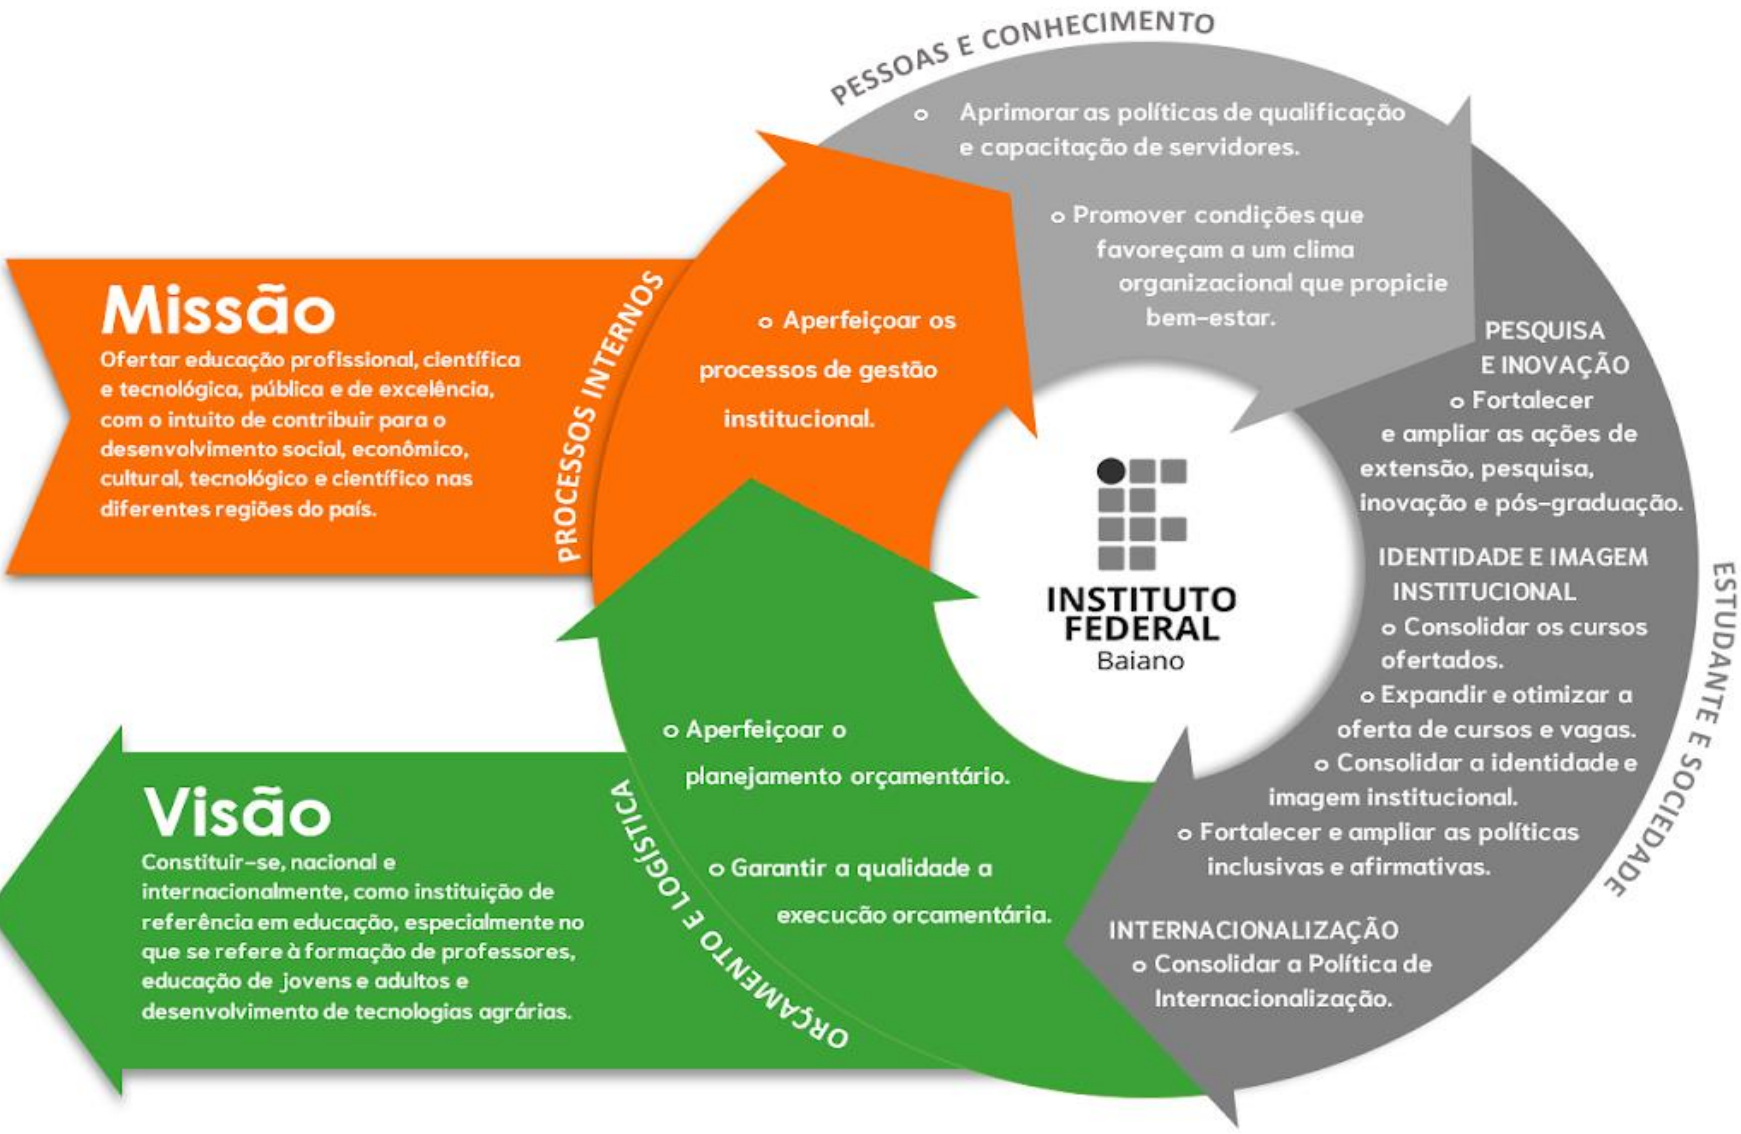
Missão

Ofertar educação profissional, científica e tecnológica, pública e de excelência, com o intuito de contribuir para o desenvolvimento social, econômico, cultural, tecnológico e científico nas diferentes regiões do país.

PROCESSOS INTERNOS

o Aperfeiçoar os processos de gestão institucional.

PESSOAS E CONHECIMENTO

o Aprimorar as políticas de qualificação e capacitação de servidores.

o Promover condições que favoreçam a um clima organizacional que propicie bem-estar.

PESQUISA E INOVAÇÃO

o Fortalecer e ampliar as ações de extensão, pesquisa, inovação e pós-graduação.

IDENTIDADE E IMAGEM INSTITUCIONAL

o Consolidar os cursos ofertados.

o Expandir e otimizar a oferta de cursos e vagas.

o Consolidar a identidade e imagem institucional.

o Fortalecer e ampliar as políticas inclusivas e afirmativas.

ESTUDANTE E SOCIEDADE

INTERNACIONALIZAÇÃO

o Consolidar a Política de Internacionalização.

INSTITUTO FEDERAL
Baiano

ORÇAMENTO E LOGÍSTICA

o Aperfeiçoar o planejamento orçamentário.

o Garantir a qualidade a execução orcamentária.

Visão

Constituir-se, nacional e internacionalmente, como instituição de referência em educação, especialmente no que se refere à formação de professores, educação de jovens e adultos e desenvolvimento de tecnologias agrárias.